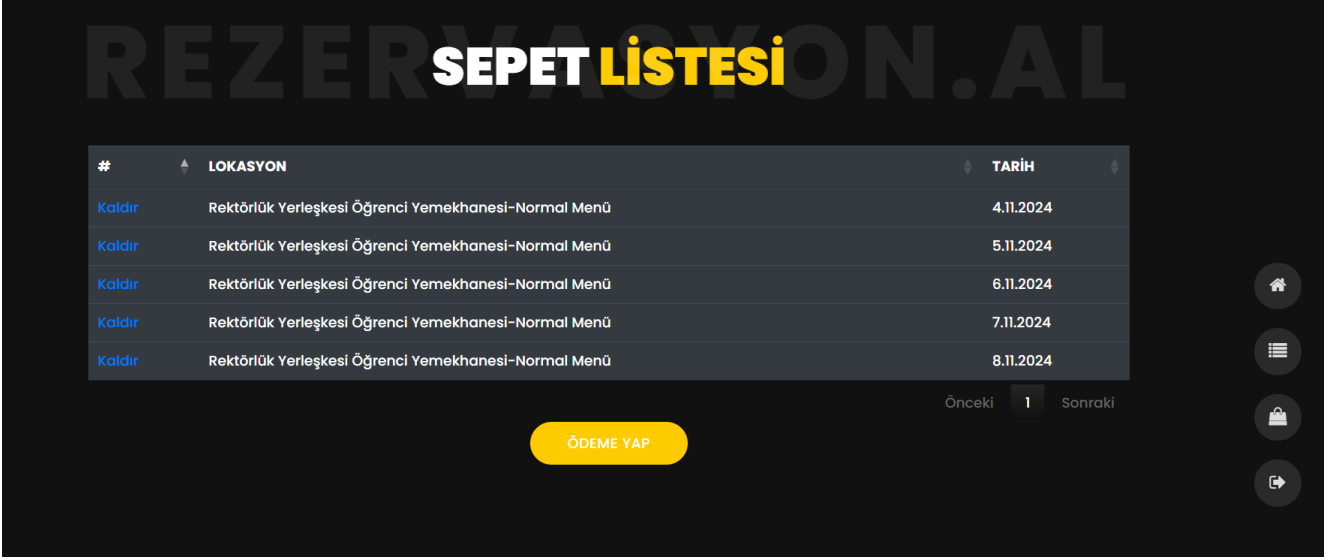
REZERVASYON.AL

SEPET LİSTESİ

| # | LOKASYON | TARİH |
|---|---|---|
| Kaldır | Rektörlük Yerleşkesi Öğrenci Yemekhanesi-Normal Menü | 4.11.2024 |
| Kaldır | Rektörlük Yerleşkesi Öğrenci Yemekhanesi-Normal Menü | 5.11.2024 |
| Kaldır | Rektörlük Yerleşkesi Öğrenci Yemekhanesi-Normal Menü | 6.11.2024 |
| Kaldır | Rektörlük Yerleşkesi Öğrenci Yemekhanesi-Normal Menü | 7.11.2024 |
| Kaldır | Rektörlük Yerleşkesi Öğrenci Yemekhanesi-Normal Menü | 8.11.2024 |

Önceki 1 Sonraki

ÖDEME YAP